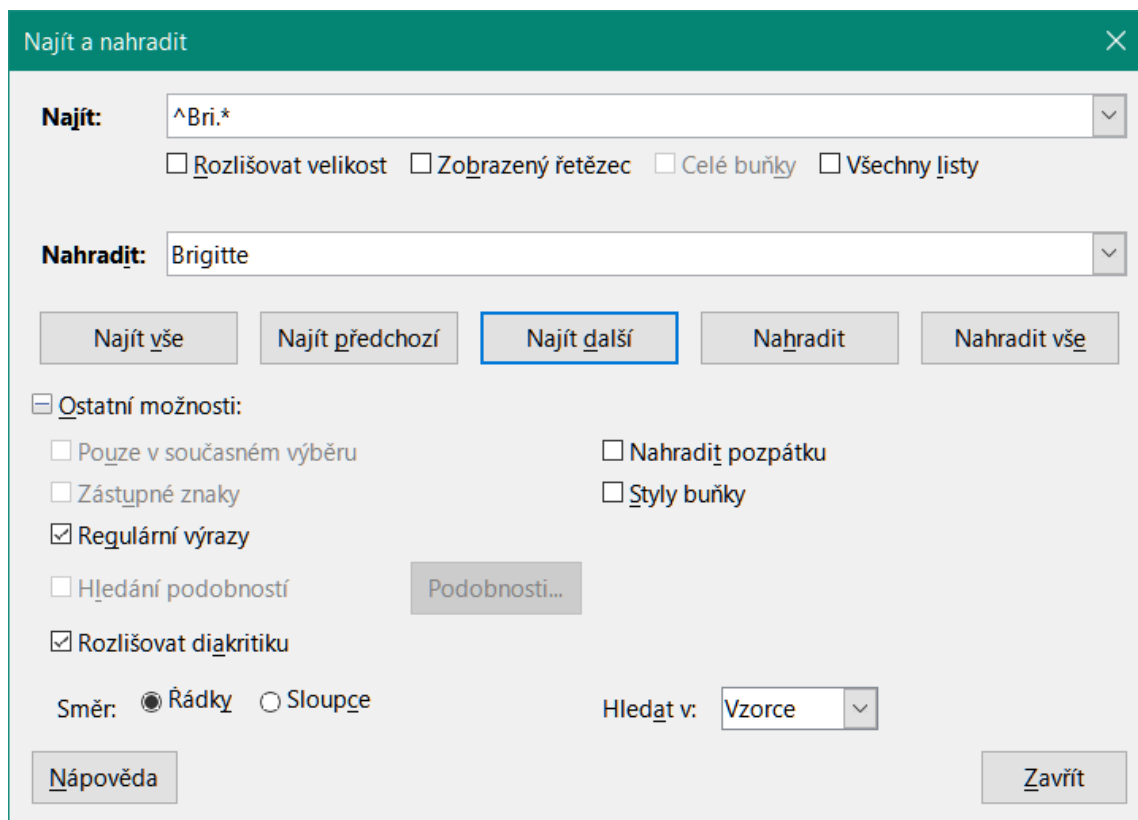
Najít a nahradit

Najít: ^Bri.*

Rozlišovat velikost Zobrazený řetězec Celé buňky Všechny listy

Nahradit: Brigitte

Najít vše Najít předchozí Najít další Nahradit Nahradit vše

Ostatní možnosti:

Pouze v současném výběru
Nahradit pozpátku
Zástupné znaky
Styly buňky
Regulární výrazy
Hledání podobností
Podobnosti...
Rozlišovat diakritiku

Směr: Řádky Sloupce

Hledat v: Vzorce

Nápověda

Zavřít